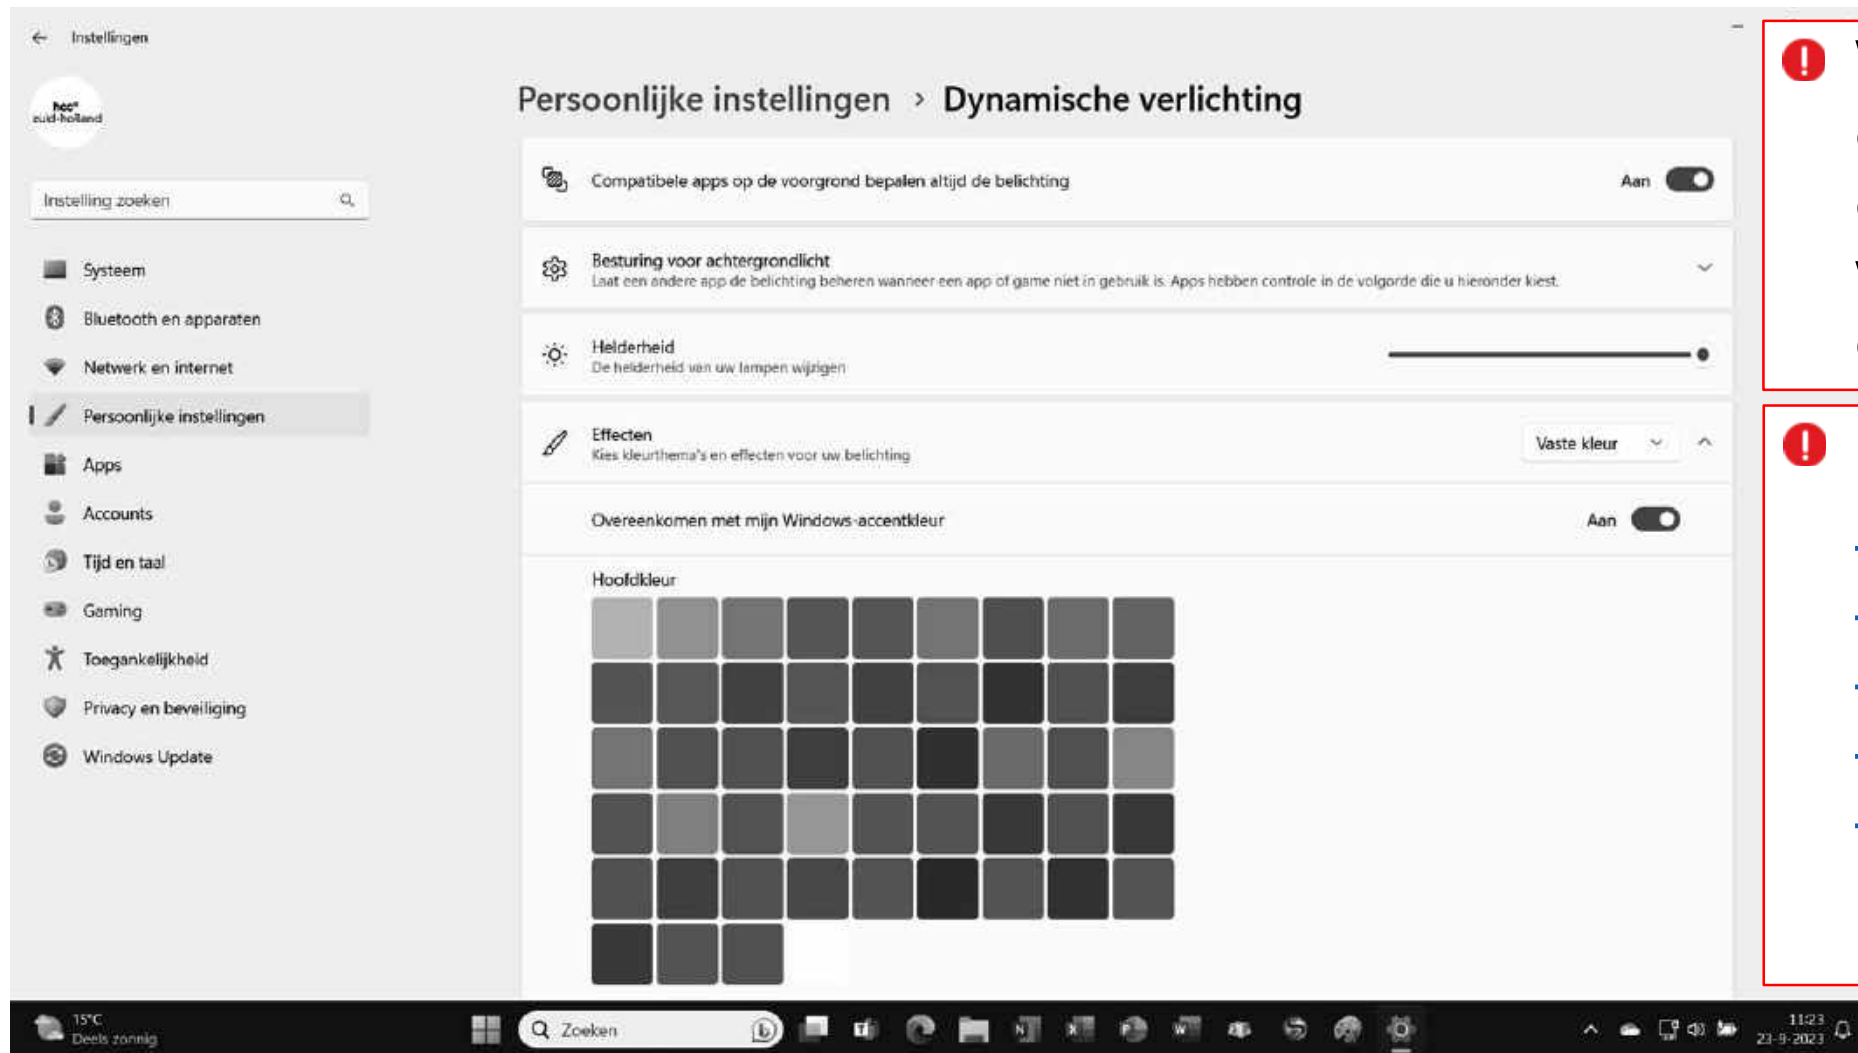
Instellingen

hcc
zuid-holland

Instelling zoeken

Systeem
Bluetooth en apparaten
Netwerk en internet
Persoonlijke instellingen
Apps
Accounts
Tijd en taal
Gaming
Toegankelijkheid
Privacy en beveiliging
Windows Update

Persoonlijke instellingen › Dynamische verlichting

Compatibele apps op de voorgrond bepalen altijd de belichting
Aan

Besturing voor achtergrondlicht
Laat een andere app de belichting beheren wanneer een app of game niet in gebruik is. Apps hebben controle in de volgorde die u hieronder kiest.

Helderheid
De helderheid van uw lampen wijzigen

Effecten
Kies kleurthema's en effecten voor uw belichting
Vaste kleur

Overeenkomen met mijn Windows-accentkleur
Aan

Hoofdkleur

15°C
Deels zonnig

Zoeken

11:23
23-9-2023